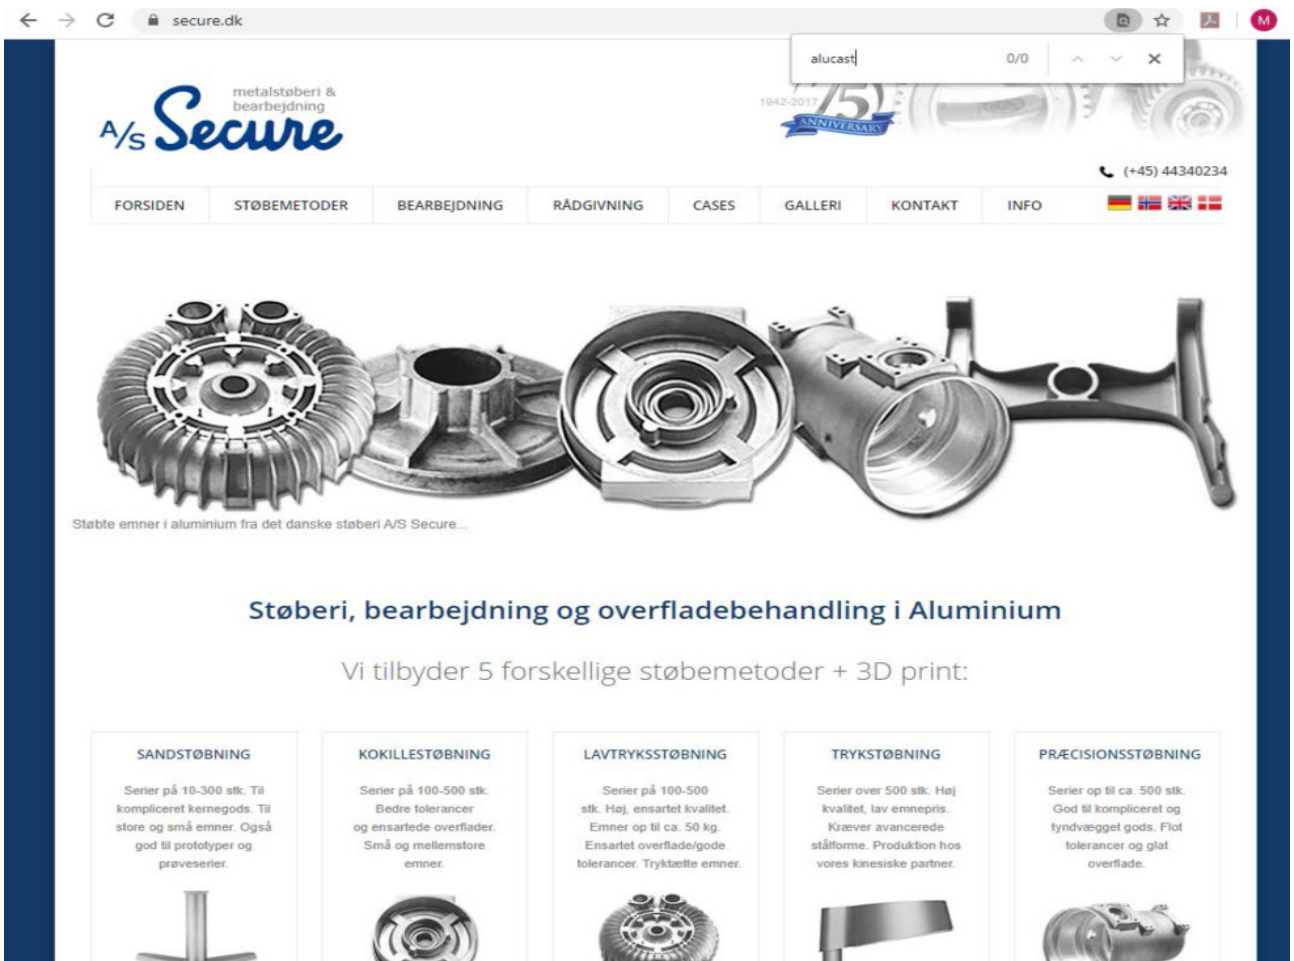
secure.dk

alucast 0/0

metalstøberi & bearbejdning

A/S Secure

1942-2017 75 ANNIVERSARY

(+45) 44340234

FORSIDEN STØBEMETODER BEARBEJDNING RÅDGIVNING CASES GALLERI KONTAKT INFO

Støbte emner i aluminium fra det danske støberi A/S Secure...

Støberi, bearbejdning og overfladebehandling i Aluminium

Vi tilbyder 5 forskellige støbemetoder + 3D print:

SANDSTØBNING

Serier på 10-300 stk. Til kompliceret kernegods. Til store og små emner. Også god til prototyper og prøveserier.

KOKILLESTØBNING

Serier på 100-500 stk. Bedre tolerancer og ensartede overflader. Små og mellemstore emner.

LAVTRYKSSTØBNING

Serier på 100-500 stk. Høj, ensartet kvalitet. Emner op til ca. 50 kg. Ensartet overflade/gode tolerancer. Tryktætte emner.

TRYKSTØBNING

Serier over 500 stk. Høj kvalitet, lav emnepris. Kræver avancerede stålforme. Produktion hos vores kinesiske partner.

PRÆCISIONSSTØBNING

Serier op til ca. 500 stk. God til kompliceret og tyndvægget gods. Flot tolerancer og glat overflade.